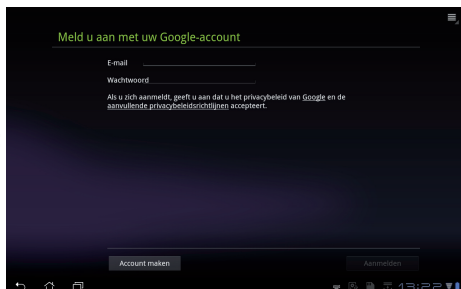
Meld u aan met uw Google-account

E-mail

Wachtwoord

Als u zich aanmeldt, geeft u aan dat u het privacybeleid van Google en de aanvullende privacybeleidsrichtlijnen accepteert.

Account maken

Aanmelden

13:22